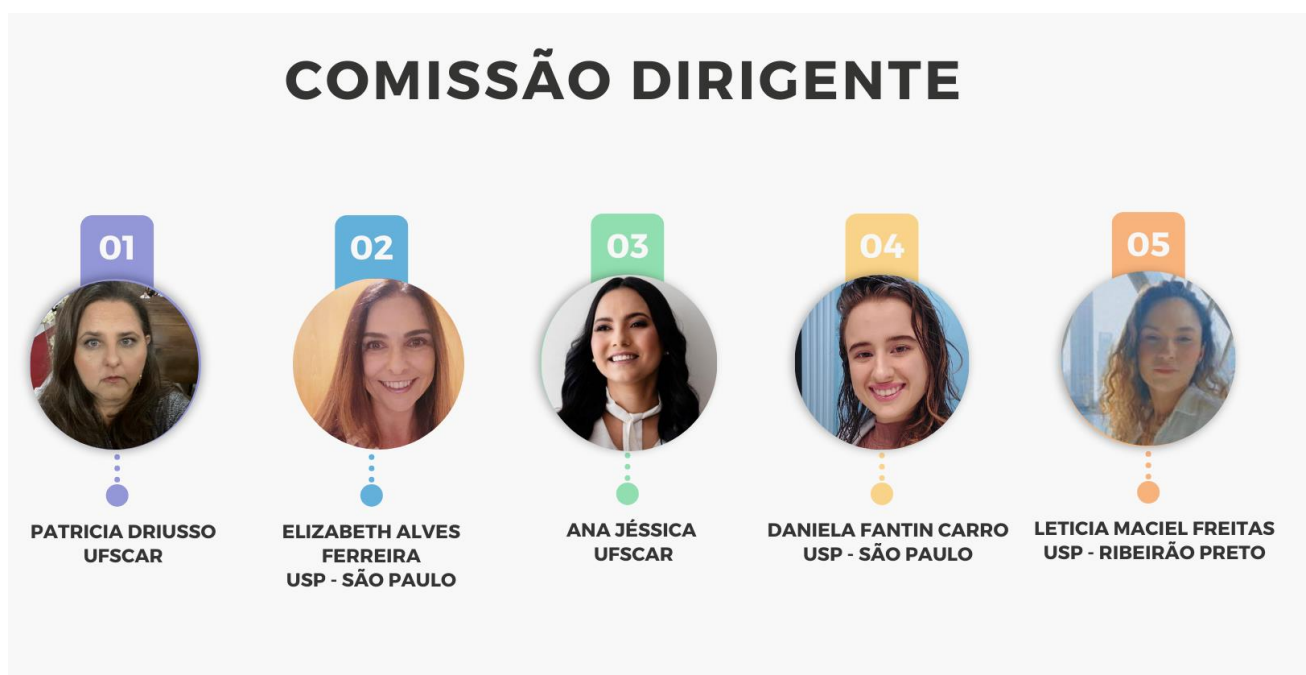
COMISSÃO DIRIGENTE

01

PATRICIA DRIUSSO
UFSCAR

02

ELIZABETH ALVES
FERREIRA
USP - SÃO PAULO

03

ANA JÉSSICA
UFSCAR

04

DANIELA FANTIN CARRO
USP - SÃO PAULO

05

LETICIA MACIEL FREITAS
USP - RIBEIRÃO PRETO